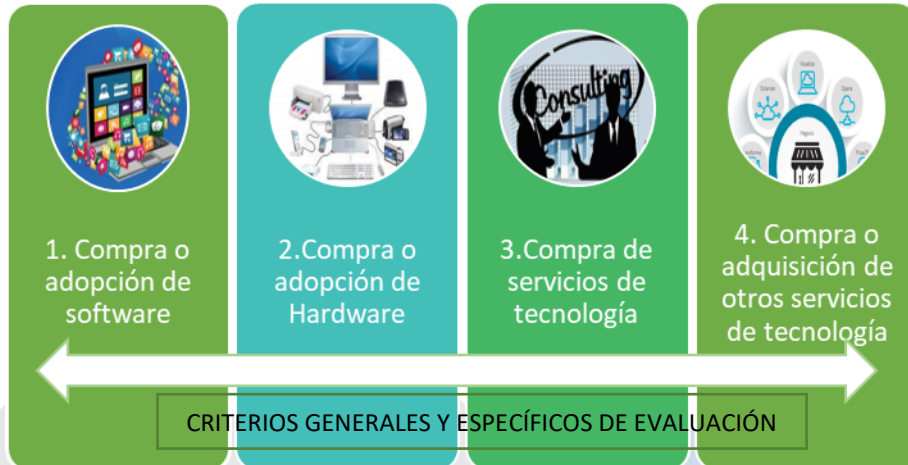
Consulting

1. Compra o adopción de software

2.Compra o adopción de Hardware

3.Compra de servicios de tecnología

4. Compra o adquisición de otros servicios de tecnología

CRITERIOS GENERALES Y ESPECÍFICOS DE EVALUACIÓN